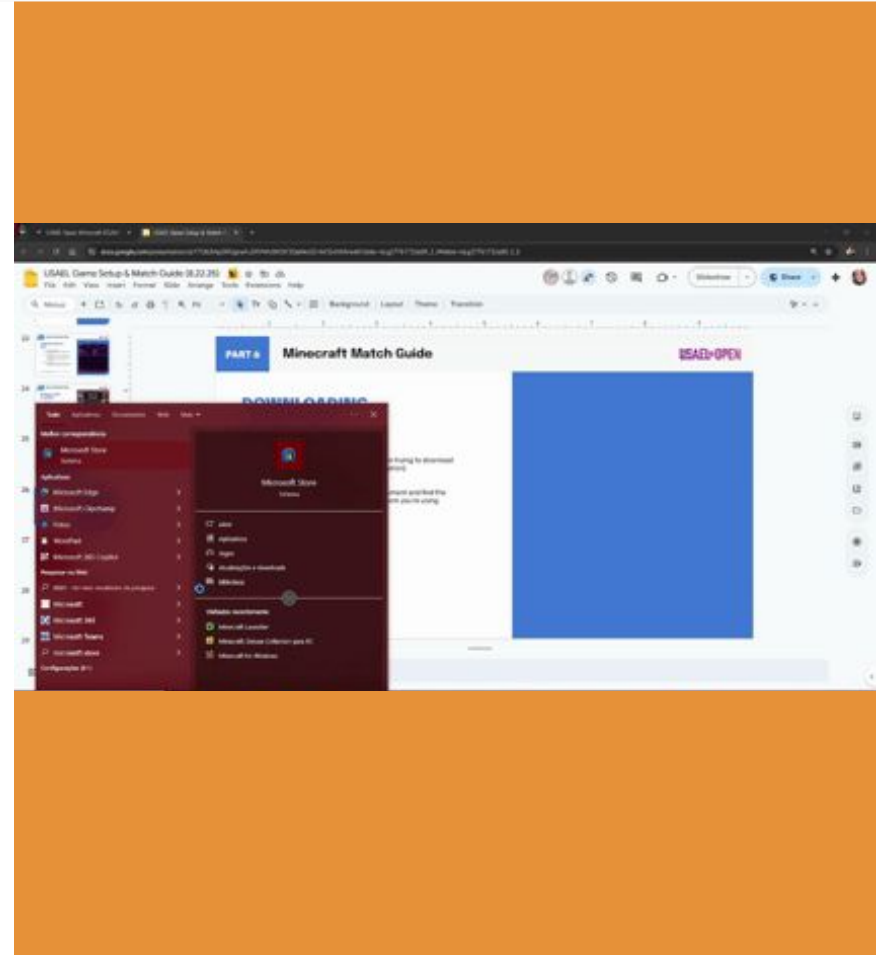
USAEL Game Setup & Match Guide (8.22.25)

File Edit View Insert Format Slide Arrange Tools Extensions Help

Background Layout Theme Transition

Slideshow

Share

PART 6

Minecraft Match Guide

USAEL OPEN

DOWNLOADING

Tudo Aplicativos Documentos Web Mais

Melhor correspondência

Microsoft Store

Sistema

Aplicativos

Microsoft Edge

Microsoft Clipchamp

Fotos

WordPad

Microsoft 365 Copilot

Pesquisar na Web

Microsoft

Microsoft 365

Microsoft Teams

microsoft store

Configurações

Microsoft Store

Sistema

Abrir

Aplicativos

Jogos

Atualizações e downloads

Biblioteca

Visitados recentemente

Minecraft Launcher

Minecraft Deluxe Collection para PC

Minecraft for Windows